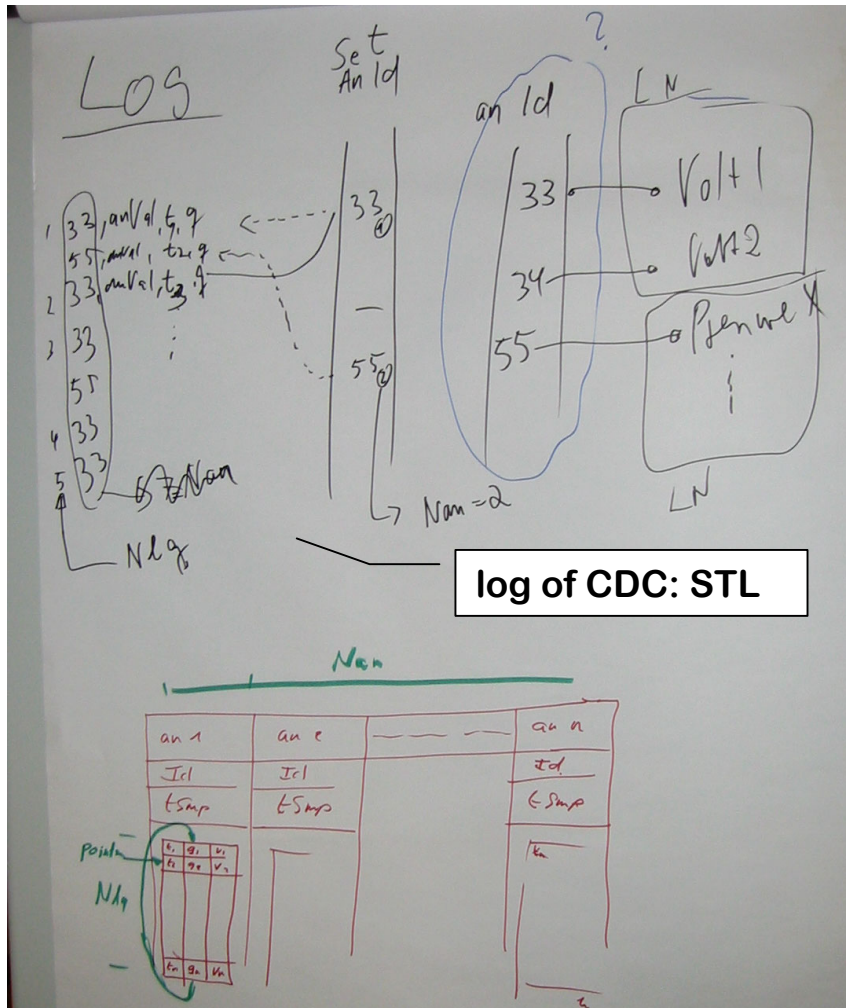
LOS

Set An Id

?

an Id

LN

1 33, anVal, t, q
55, anVal, t2, q
2 33, anVal, t3, q
3 33
55
4 33
5 33 Nan

Nlg

33 ①

—

55 ②

Nan = 2

33 Volt 1

Volt 2

34

55 Pfenwe X

LN

log of CDC: STL

Nan

| an 1 | an e | — — — | an n |
|---|---|---|---|
| Id | Id | | Id |
| tSmp | tSmp | | tSmp |

Pointer

Nlg

| $t_1$ | $q_1$ | $v_1$ |
|---|---|---|
| $t_2$ | $q_2$ | $v_2$ |
| $t_n$ | $q_n$ | $v_n$ |

$t_m$

$t_n$